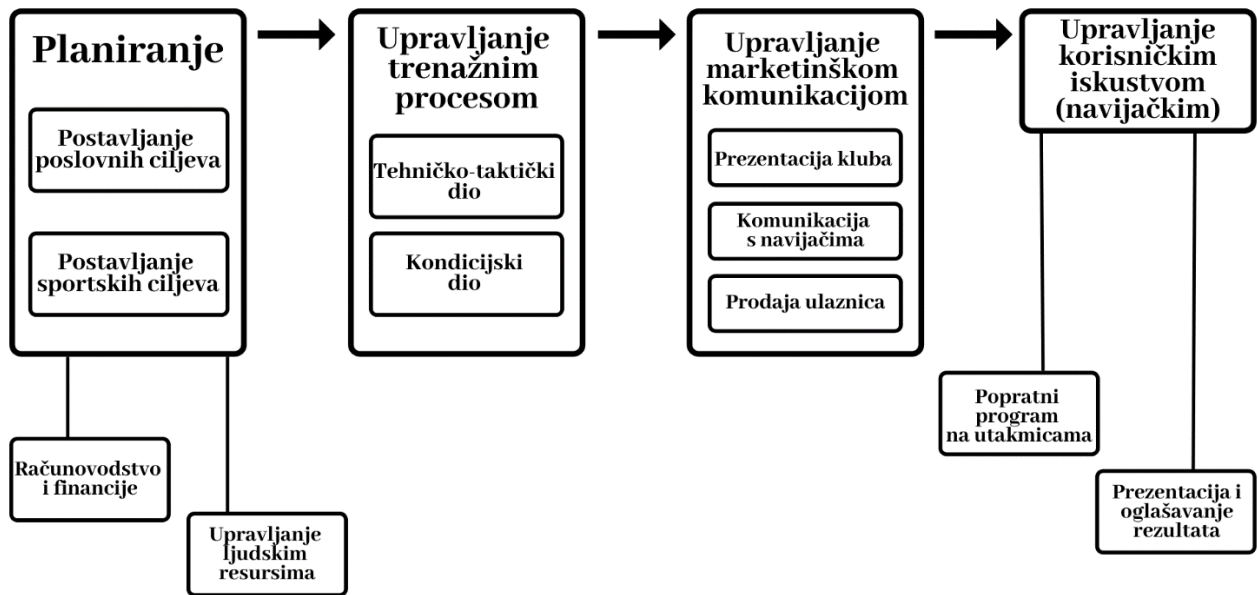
Planiranje

Postavljanje poslovnih ciljeva

Postavljanje sportskih ciljeva

Računovodstvo i financije

Upravljanje ljudskim resursima

Upravljanje trenažnim procesom

Tehničko-taktički dio

Kondicijski dio

Upravljanje marketinškom komunikacijom

Prezentacija kluba

Komunikacija s navijačima

Prodaja ulaznica

Upravljanje korisničkim iskustvom (navijačkim)

Popratni program na utakmicama

Prezentacija i oglašavanje rezultata